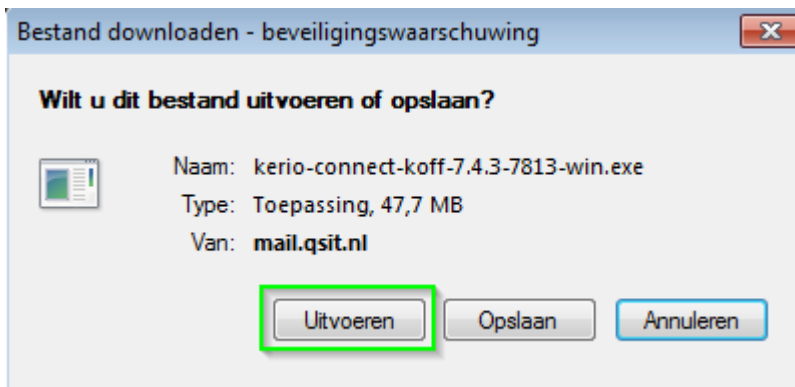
Bestand downloaden - beveiligingswaarschuwing

Wilt u dit bestand uitvoeren of opslaan?

Naam: kerio-connect-koff-7.4.3-7813-win.exe
Type: Toepassing, 47,7 MB
Van: mail.qsit.nl

Uitvoeren Opslaan Annuleren